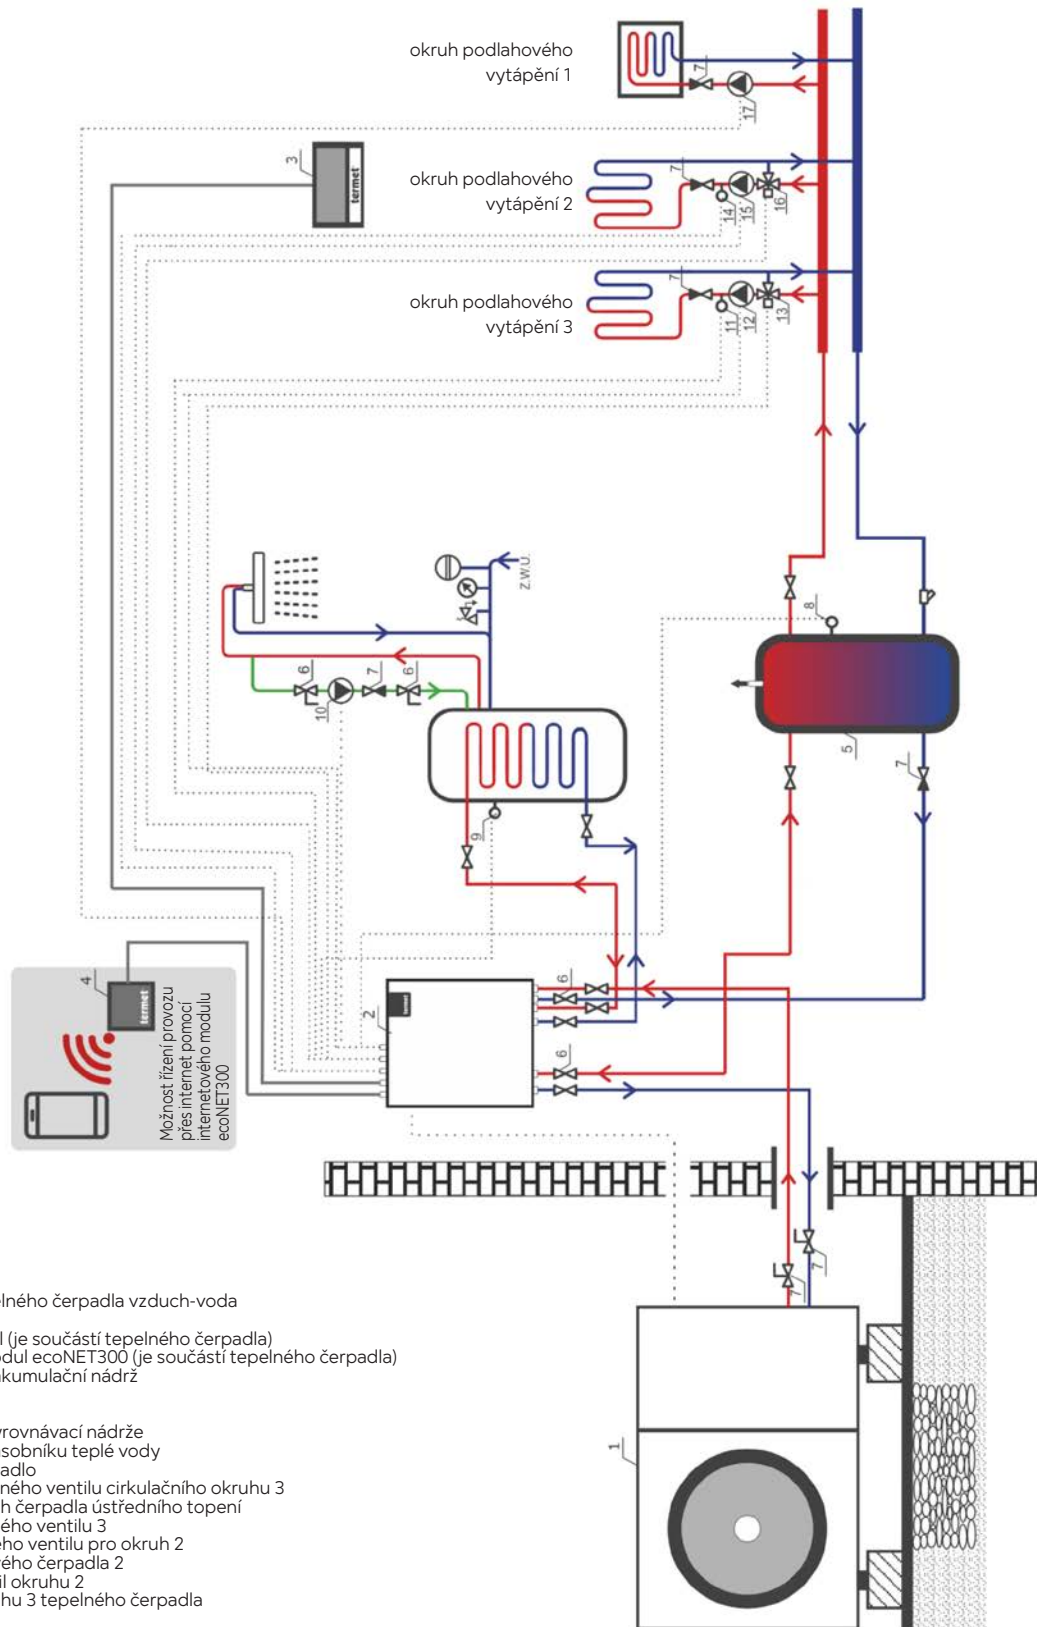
okruh podlahového vytápění 1

okruh podlahového vytápění 2

okruh podlahového vytápění 3

3

termet

7

17

7

14

15

16

7

11

12

13

Z.W.U.

8

6

7

6

10

9

5

7

4

termet

Možnost řízení provozu přes internet pomocí internetového modulu ecoNET300

2

6

6

7

7

1

lného čerpadla vzduch-voda

l (je součástí tepelného čerpadla)
dul ecoNET300 (je součástí tepelného čerpadla)
kumulační nádrž

vrovnávací nádrže
sobníku teplé vody
adlo
ného ventilu cirkulačního okruhu 3
h čerpadla ústředního topení
ého ventilu 3
ho ventilu pro okruh 2
ého čerpadla 2
il okruhu 2
hu 3 tepelného čerpadla